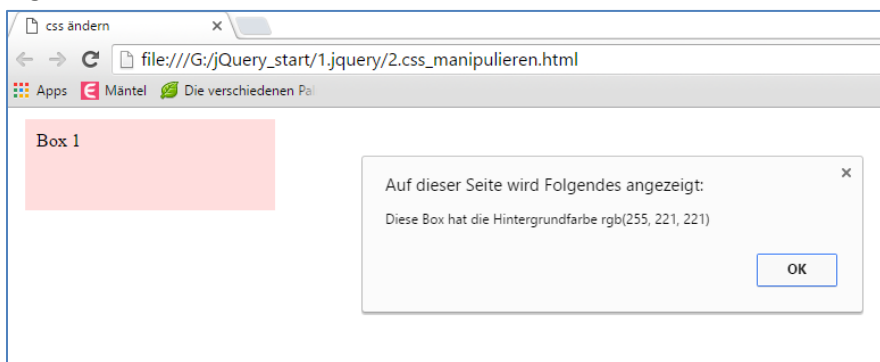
css ändern ×

file:///G:/jQuery_start/1.jquery/2.css_manipulieren.html

Apps Mäntel Die verschiedenen Pa

Box 1

Auf dieser Seite wird Folgendes angezeigt:

×

Diese Box hat die Hintergrundfarbe rgb(255, 221, 221)

OK